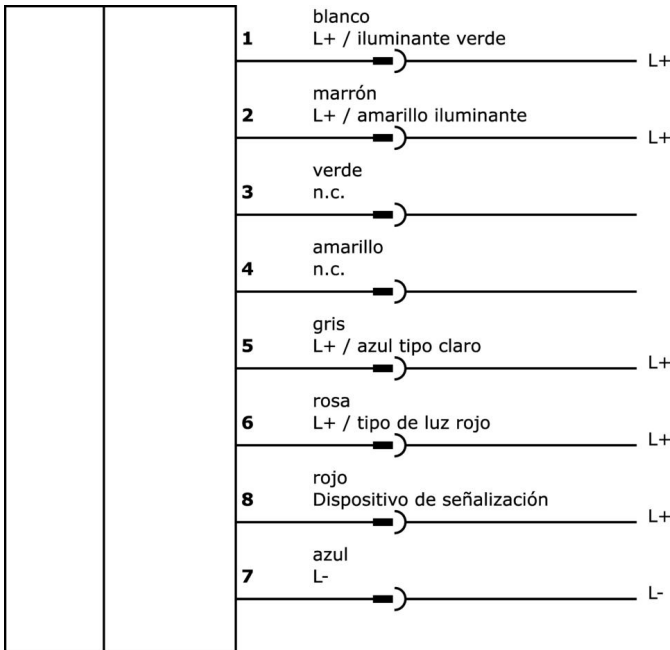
1 blanco
L+ / iluminante verde
L+

2 marrón
L+ / amarillo iluminante
L+

3 verde
n.c.

4 amarillo
n.c.

5 gris
L+ / azul tipo claro
L+

6 rosa
L+ / tipo de luz rojo
L+

8 rojo
Dispositivo de señalización
L+

7 azul
L-
L-